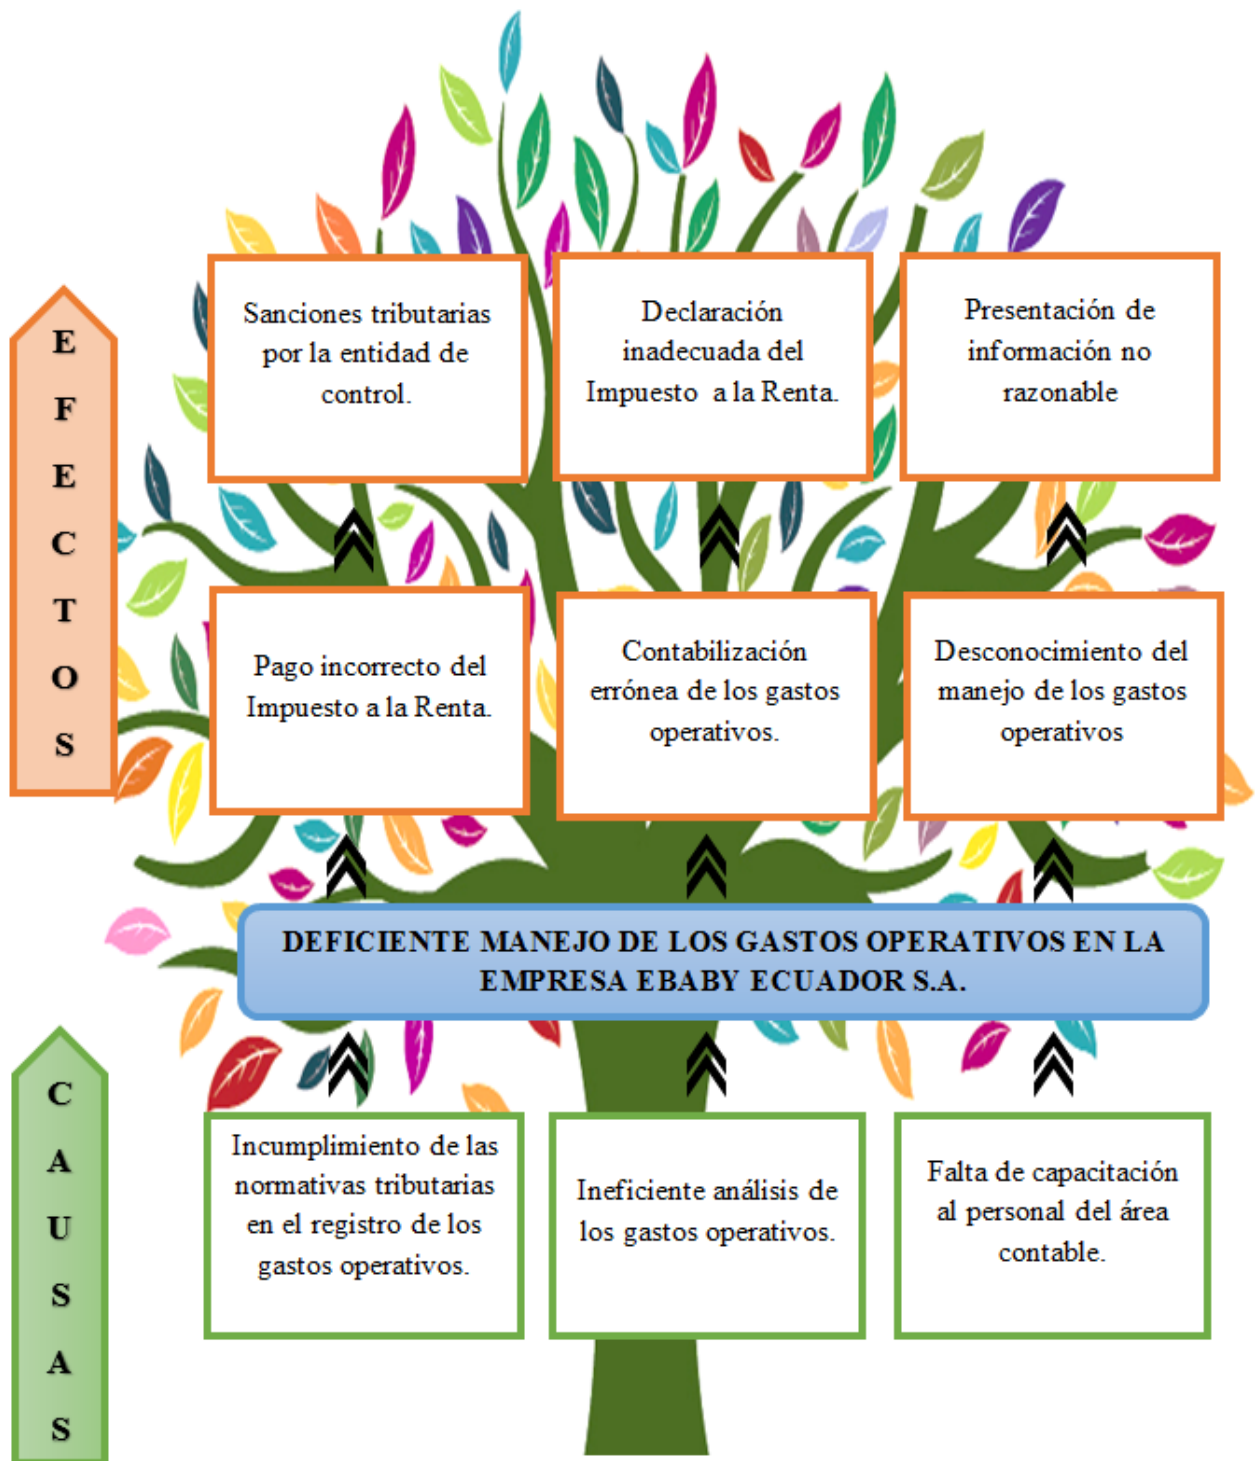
EFECTOS

Sanciones tributarias por la entidad de control.

Declaración inadecuada del Impuesto a la Renta.

Presentación de información no razonable

Pago incorrecto del Impuesto a la Renta.

Contabilización errónea de los gastos operativos.

Desconocimiento del manejo de los gastos operativos

DEFICIENTE MANEJO DE LOS GASTOS OPERATIVOS EN LA EMPRESA EBABY ECUADOR S.A.

CAUSAS

Incumplimiento de las normativas tributarias en el registro de los gastos operativos.

Ineficiente análisis de los gastos operativos.

Falta de capacitación al personal del área contable.